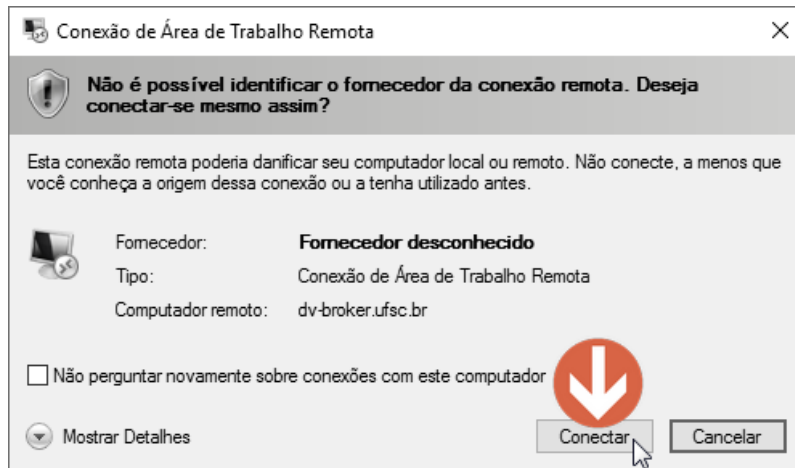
Conexão de Área de Trabalho Remota

Não é possível identificar o fornecedor da conexão remota. Deseja conectar-se mesmo assim?

Esta conexão remota poderia danificar seu computador local ou remoto. Não conecte, a menos que você conheça a origem dessa conexão ou a tenha utilizado antes.

Fornecedor: Fornecedor desconhecido
Tipo: Conexão de Área de Trabalho Remota
Computador remoto: dv-broker.ufsc.br

Não perguntar novamente sobre conexões com este computador

Mostrar Detalhes

Conectar

Cancelar